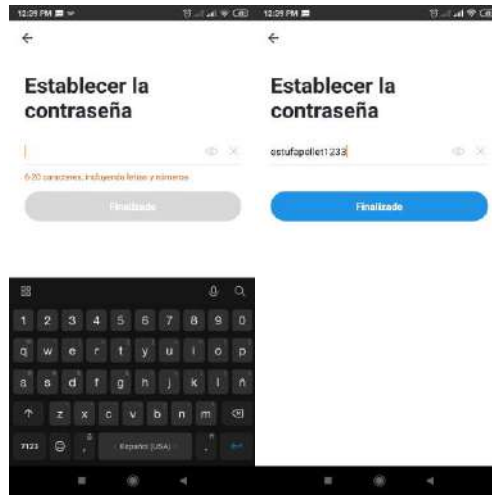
12:26 PM

←

Establecer la contraseña

6-20 caracteres, incluyendo letras y números

Finalizado

1 2 3 4 5 6 7 8 9 0
q w e r t y u i o p
a s d f g h j k l ñ
z x c v b n m
?123 Español (USA)

12:26 PM

←

Establecer la contraseña

estufapellet1233

Finalizado